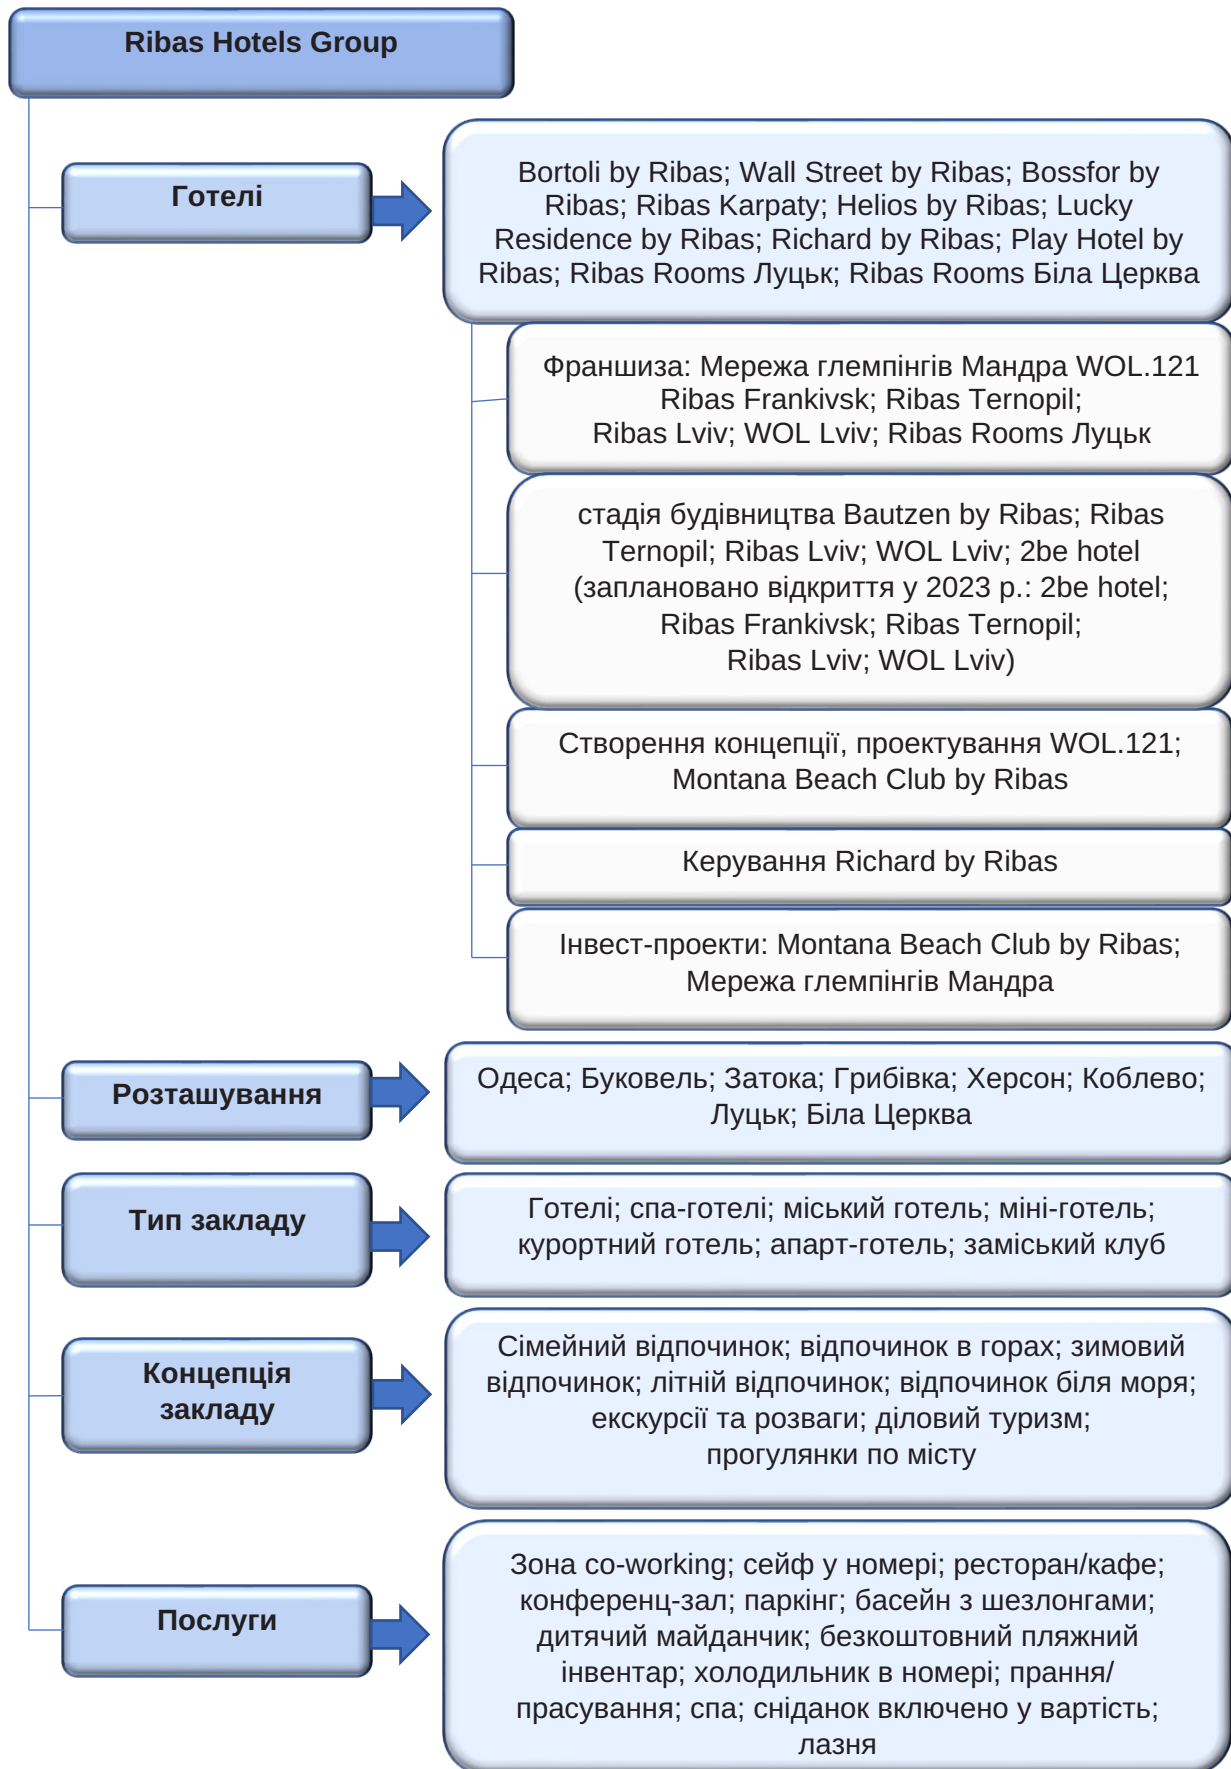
Ribas Hotels Group

Готелі

Bortoli by Ribas; Wall Street by Ribas; Bossfor by Ribas; Ribas Karpaty; Helios by Ribas; Lucky Residence by Ribas; Richard by Ribas; Play Hotel by Ribas; Ribas Rooms Луцьк; Ribas Rooms Біла Церква

Франшиза: Мережа глемпінгів Мандра WOL.121 Ribas Frankivsk; Ribas Ternopil; Ribas Lviv; WOL Lviv; Ribas Rooms Луцьк

стадія будівництва Bautzen by Ribas; Ribas Ternopil; Ribas Lviv; WOL Lviv; 2be hotel (заплановано відкриття у 2023 р.: 2be hotel; Ribas Frankivsk; Ribas Ternopil; Ribas Lviv; WOL Lviv)

Створення концепції, проектування WOL.121; Montana Beach Club by Ribas

Керування Richard by Ribas

Інвест-проекти: Montana Beach Club by Ribas; Мережа глемпінгів Мандра

Розташування

Одеса; Буковель; Затока; Грибівка; Херсон; Коблево; Луцьк; Біла Церква

Тип закладу

Готелі; спа-готелі; міський готель; міні-готель; курортний готель; апарт-готель; заміський клуб

Концепція закладу

Сімейний відпочинок; відпочинок в горах; зимовий відпочинок; літній відпочинок; відпочинок біля моря; екскурсії та розваги; діловий туризм; прогулянки по місту

Послуги

Зона co-working; сейф у номері; ресторан/кафе; конференц-зал; паркінг; басейн з шезлонгами; дитячий майданчик; безкоштовний пляжний інвентар; холодильник в номері; прання/прасування; спа; сніданок включено у вартість; лазня